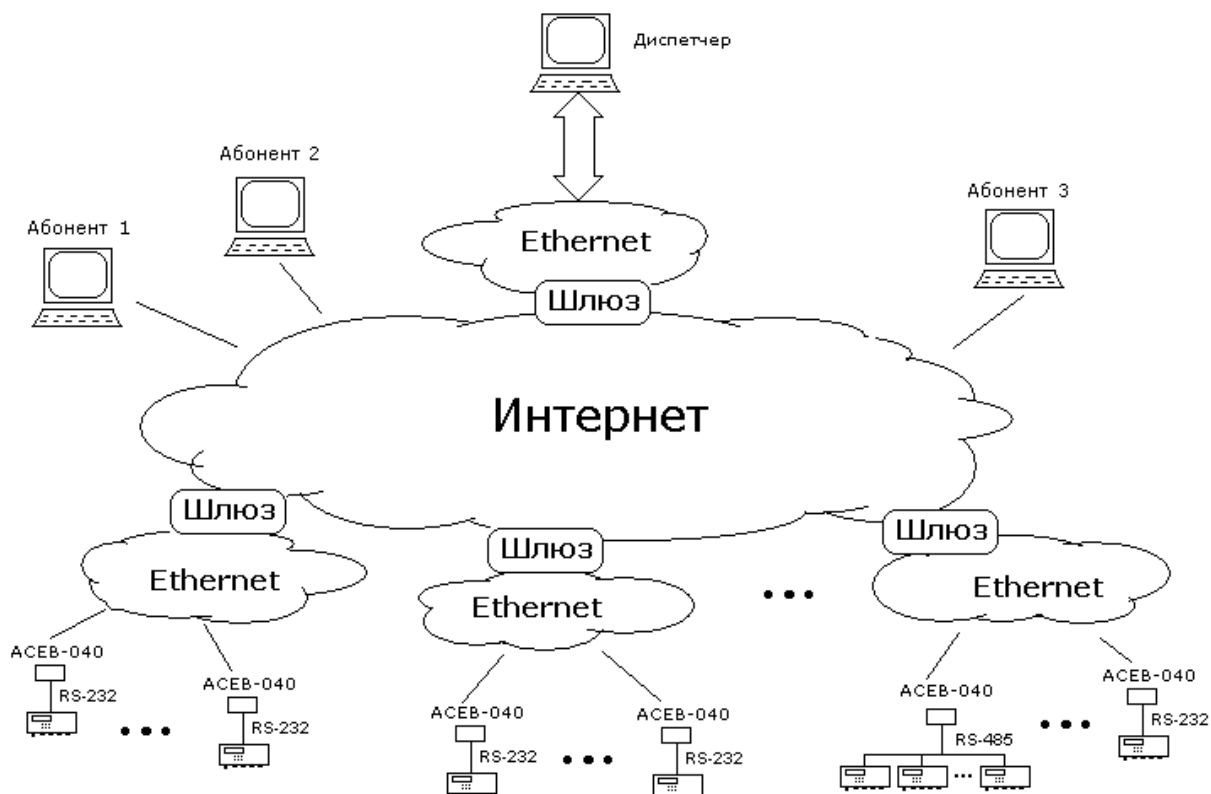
Диспетчер

Абонент 2

Абонент 1

Абонент 3

Ethernet

Шлюз

Интернет

Шлюз

Шлюз

Шлюз

Ethernet

Ethernet

Ethernet

• • •

ACEB-040

RS-232

• • •

ACEB-040

RS-232

ACEB-040

RS-232

• • •

ACEB-040

RS-232

ACEB-040

RS-485

...

• • •

ACEB-040

RS-232